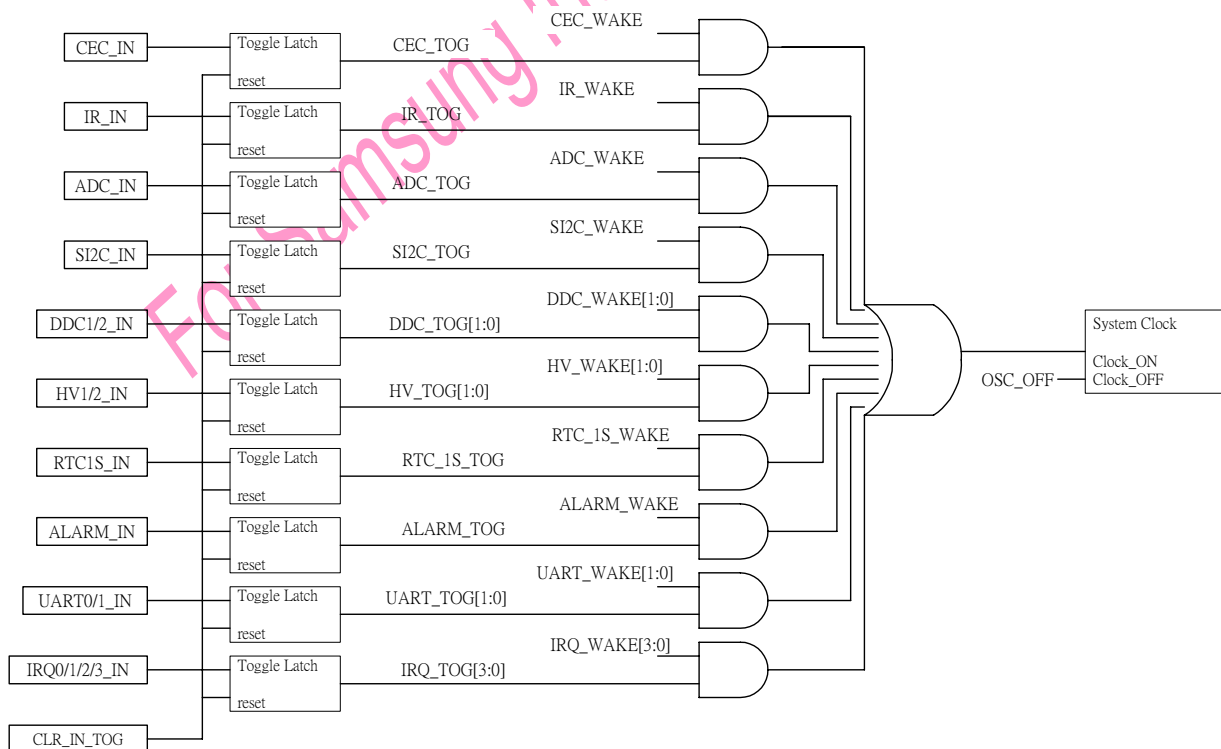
CEC_IN
Toggle Latch
reset
CEC_TOG
CEC_WAKE
IR_IN
Toggle Latch
reset
IR_TOG
IR_WAKE
ADC_IN
Toggle Latch
reset
ADC_TOG
ADC_WAKE
SI2C_IN
Toggle Latch
reset
SI2C_TOG
SI2C_WAKE
DDC1/2_IN
Toggle Latch
reset
DDC_TOG[1:0]
DDC_WAKE[1:0]
HV1/2_IN
Toggle Latch
reset
HV_TOG[1:0]
HV_WAKE[1:0]
RTC1S_IN
Toggle Latch
reset
RTC_1S_TOG
RTC_1S_WAKE
ALARM_IN
Toggle Latch
reset
ALARM_TOG
ALARM_WAKE
UART0/1_IN
Toggle Latch
reset
UART_TOG[1:0]
UART_WAKE[1:0]
IRQ0/1/2/3_IN
Toggle Latch
reset
IRQ_TOG[3:0]
IRQ_WAKE[3:0]
CLR_IN_TOG
System Clock
Clock_ON
Clock_OFF
OSC_OFF
For Samsung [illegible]